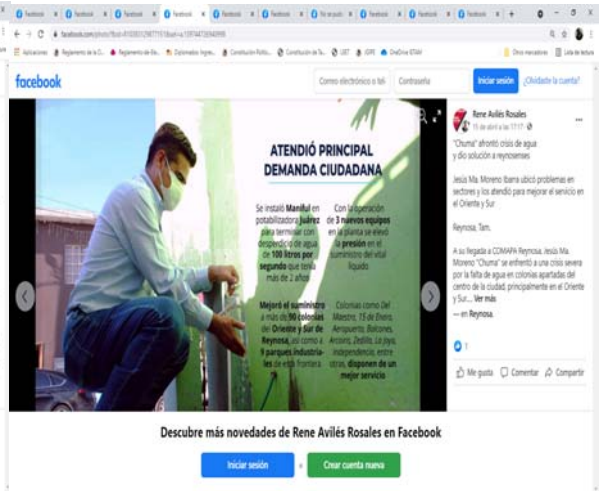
Facebook | Facebook | Facebook | Facebook | Facebook | Facebook | Facebook | Yo se quién | Facebook | Facebook | Facebook

facebook.com/photo/?fbid=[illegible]

Aplicaciones | Reglamento de la C... | Reglamento de Ko... | Diccionarios Ingres... | Constitución Política... | Constitución de Ta... | UAT | IDPE | OneDrive IETAM | Otros marcadores | Lista de lectura

facebook

Correo electrónico o teléfono | Contraseña | Iniciar sesión | ¿Olvidaste la cuenta?

ATENDIÓ PRINCIPAL DEMANDA CIUDADANA

Se instaló Manifull en potabilizadora Juárez para terminar con desperdicio de agua de 100 litros por segundo que tenía más de 2 años

Con la operación de 3 nuevos equipos en la planta se elevó la presión en el suministro del vital líquido

Mejoró el suministro a más de 90 colonias del Oriente y Sur de Reynosa, así como a 9 parques industriales de esta frontera

Colonias como Del Maestro, 15 de Enero, Aeropuerto, Balcones, Arcoiris, Zedillo, La Joya, Independencia, entre otras, disponen de un mejor servicio

Rene Avilés Rosales
15 de abril a las 17:17

"Chuma" afrontó crisis de agua y dio solución a reynosenses

Jesús Ma. Moreno Ibarra ubicó problemas en sectores y los atendió para mejorar el servicio en el Oriente y Sur

Reynosa, Tam.

A su llegada a COMAPA Reynosa, Jesús Ma. Moreno "Chuma" se enfrentó a una crisis severa por la falta de agua en colonias apartadas del centro de la ciudad, principalmente en el Oriente y Sur... Ver más

— en Reynosa.

1

Me gusta | Comentar | Compartir

Descubre más novedades de Rene Avilés Rosales en Facebook

Iniciar sesión | o | Crear cuenta nueva